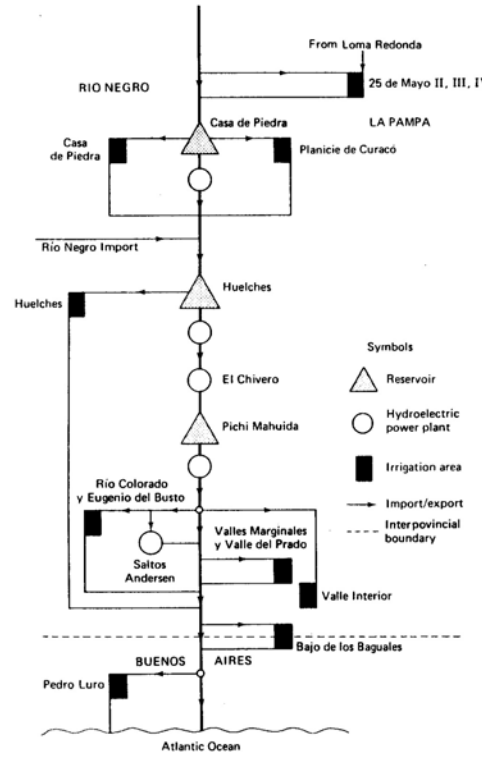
From Loma Redonda

RIO NEGRO

25 de Mayo II, III, I'

Casa de Piedra

LA PAMPA

Casa de Piedra

Planicie de Curacó

Rio Negro Import

Huelches

Huelches

Symbols

El Chivero

Reservoir

Hydroelectric power plant

Pichi Mahuida

Irrigation area

Rio Colorado y Eugenio del Busto

Import/export

Interpovincial boundary

Valles Marginales y Valle del Prado

Saltos Andersen

Valle Interior

Bajo de los Baguales

BUENOS AIRES

Pedro Luro

Atlantic Ocean